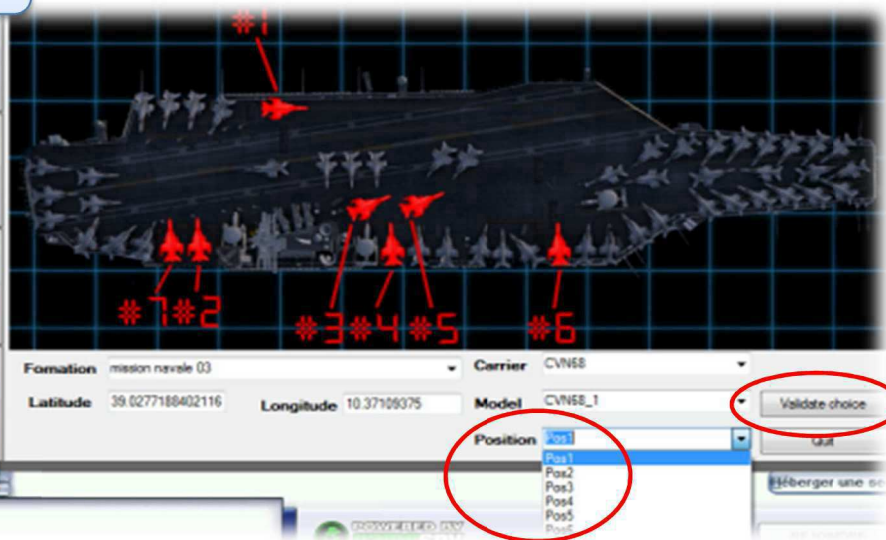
#1

#7#2

#3#4#5

#6

Fomation mission navale 03

Carrier CVN68

Latitude 39.02771188402116

Longitude 10.37109375

Model CVN68_1

Validate choice

Position Pos1

Quit

Pos1
Pos2
Pos3
Pos4
Pos5
Pos6

Héberger une s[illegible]

POWERED BY